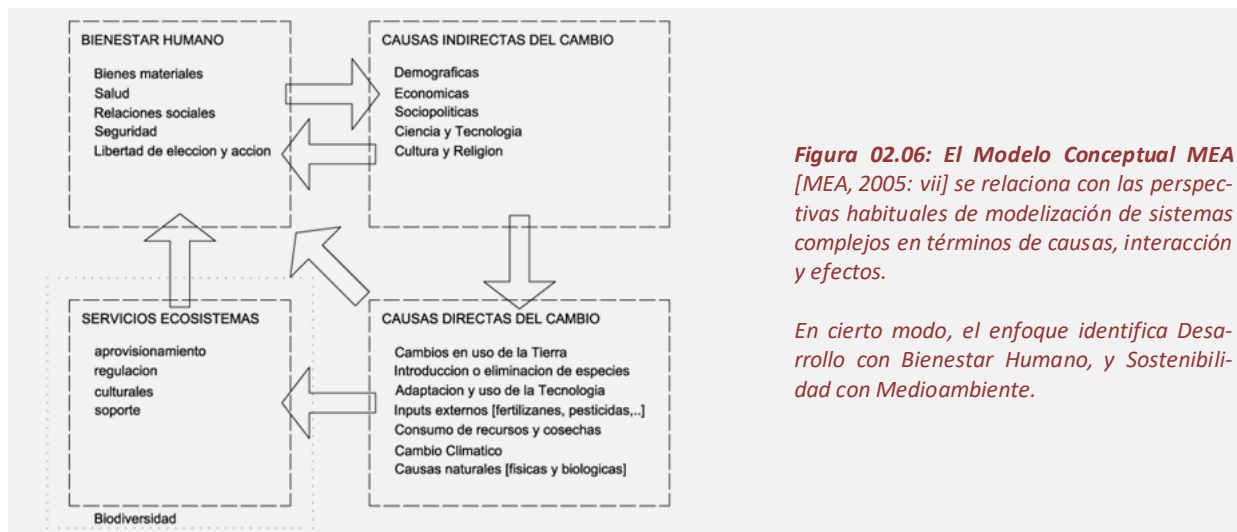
BIENESTAR HUMANO

Bienes materiales
Salud
Relaciones sociales
Seguridad
Libertad de eleccion y accion

CAUSAS INDIRECTAS DEL CAMBIO

Demograficas
Economicas
Sociopoliticas
Ciencia y Tecnologia
Cultura y Religion

SERVICIOS ECOSISTEMAS

aprovisionamiento
regulacion
culturales
soporte

CAUSAS DIRECTAS DEL CAMBIO

Cambios en uso de la Tierra
Introduccion o eliminacion de especies
Adaptacion y uso de la Tecnologia
Inputs externos [fertilizanes, pesticidas,..]
Consumo de recursos y cosechas
Cambio Climatico
Causas naturales [fisicas y biologicas]

Biodiversidad

Figura 02.06: El Modelo Conceptual MEA [MEA, 2005: vii] se relaciona con las perspectivas habituales de modelización de sistemas complejos en términos de causas, interacción y efectos.

En cierto modo, el enfoque identifica Desarrollo con Bienestar Humano, y Sostenibilidad con Medioambiente.